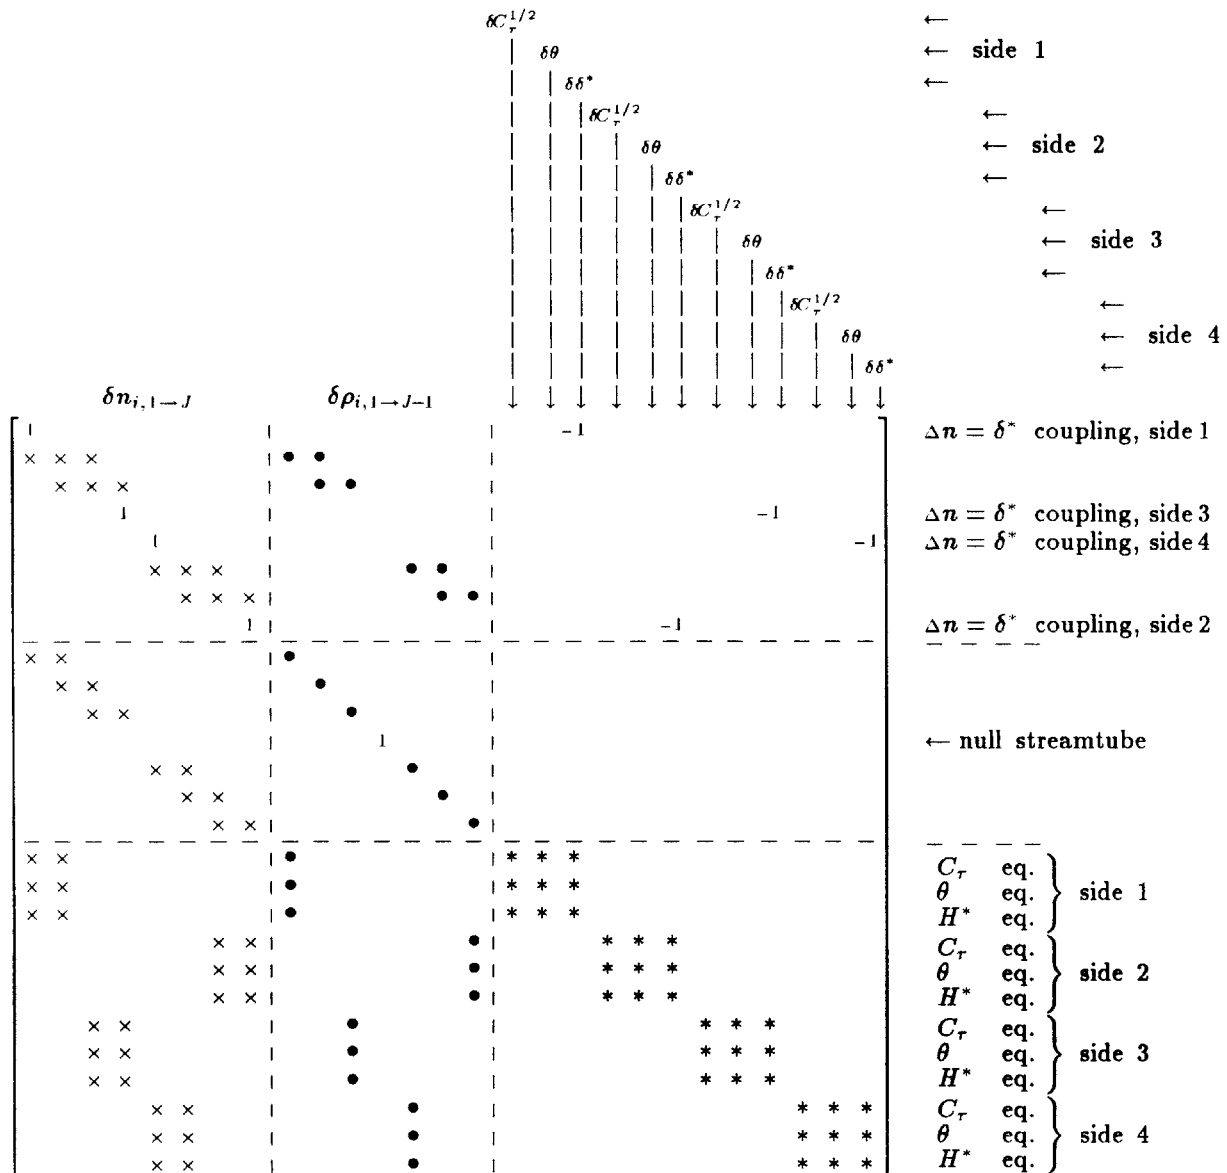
$\delta C_\tau^{1/2}$ $\delta\theta$ $\delta\delta^*$ $\delta C_\tau^{1/2}$ $\delta\theta$ $\delta\delta^*$ $\delta C_\tau^{1/2}$ $\delta\theta$ $\delta\delta^*$ $\delta C_\tau^{1/2}$ $\delta\theta$ $\delta\delta^*$

← side 1

← side 2

← side 3

← side 4

$\delta n_{i,1\to J}$ $\delta\rho_{i,1\to J-1}$

1 -1 $\Delta n = \delta^*$ coupling, side 1

× × × ● ●

× × × ● ●

1 -1 $\Delta n = \delta^*$ coupling, side 3

1 -1 $\Delta n = \delta^*$ coupling, side 4

× × × ● ●

× × × ● ●

1 -1 $\Delta n = \delta^*$ coupling, side 2

× × ●

× × ●

× × ●

1 ← null streamtube

× × ●

× × ●

× × ●

× × ● * * * $C_\tau$ eq.

× × ● * * * $\theta$ eq. side 1

× × ● * * * $H^*$ eq.

× × ● * * * $C_\tau$ eq.

× × ● * * * $\theta$ eq. side 2

× × ● * * * $H^*$ eq.

× × ● * * * $C_\tau$ eq.

× × ● * * * $\theta$ eq. side 3

× × ● * * * $H^*$ eq.

× × ● * * * $C_\tau$ eq.

× × ● * * * $\theta$ eq. side 4

× × ● * * * $H^*$ eq.